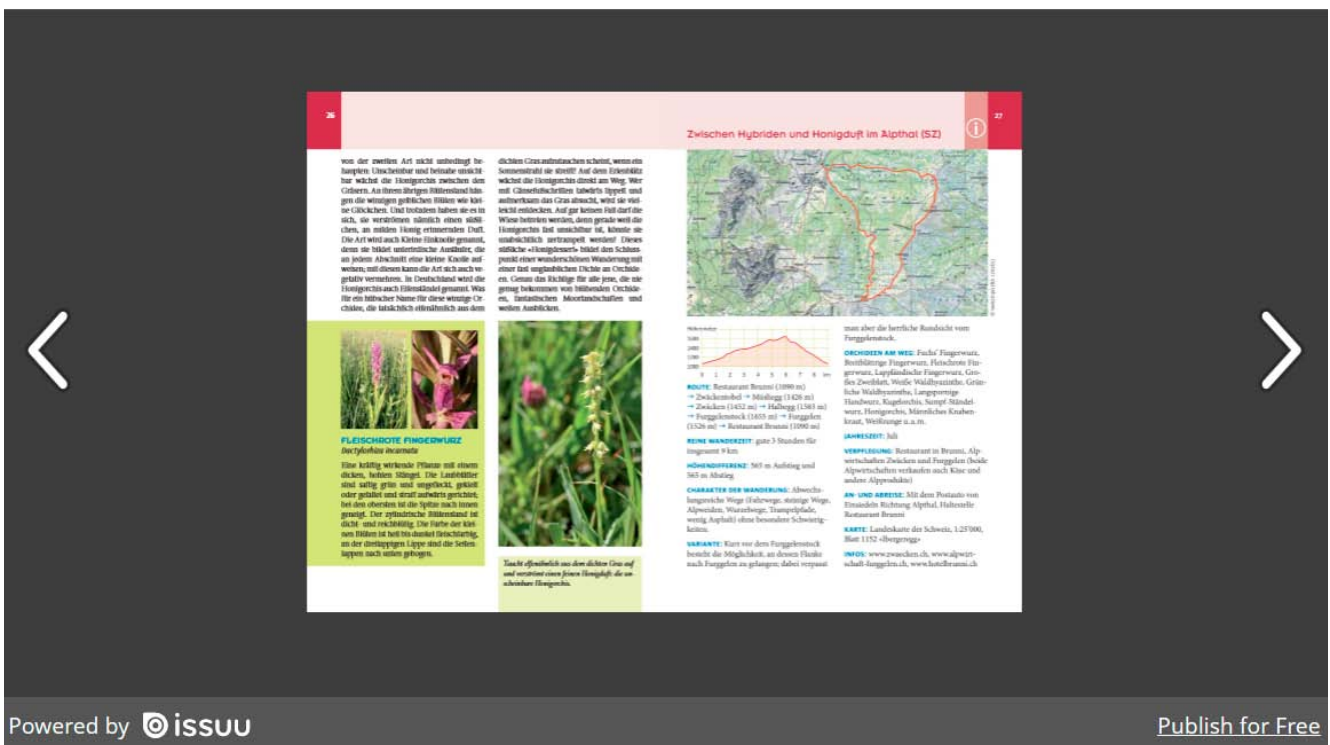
26

27

Zwischen Hybriden und Honigduft im Alpthal (SZ)

von der zweiten Art nicht unbedingt behaupten: Unscheinbar und beinahe unsichtbar wächst die Honigorchis zwischen den Gräsern. An ihrem übrigen Blütenstand hängen die winzigen gelblichen Blüten wie kleine Glöckchen. Und trotzdem haben sie es in sich, sie verströmen nämlich einen süßlichen, an milden Honig erinnernden Duft. Die Art wird auch Kleine Einknolle genannt, denn sie bildet unterirdische Ausläufer, die an jedem Abschnitt eine kleine Knolle aufweisen; mit diesen kann die Art sich auch vegetativ vermehren. In Deutschland wird die Honigorchis auch Elfenständel genannt. Was für ein hübscher Name für diese winzige Orchidee, die tatsächlich elfenähnlich aus dem

dichten Gras aufzutauchen scheint, wenn ein Sonnenstrahl sie streift! Auf dem Erlenbach wächst die Honigorchis direkt am Weg. Wer mit Gänsefüßschritten talwärts lippelt und aufmerksam das Gras absucht, wird sie vielleicht entdecken. Auf gar keinen Fall darf die Wiese betreten werden, denn gerade weil die Honigorchis fast unsichtbar ist, könnte sie unabsichtlich zertrampelt werden! Dieses süßliche «Honigdessert» bildet den Schlusspunkt einer wunderschönen Wanderung mit einer fast unglaublichen Dichte an Orchideen. Genau das Richtige für alle jene, die nie genug bekommen von blühenden Orchideen, fantastischen Moorlandschaften und weiten Ausblicken.

FLEISCHROTE FINGERWURZ
Dactylorhiza incarnata
Eine kräftig wirkende Pflanze mit einem dicken, hohlen Stängel. Die Laubblätter sind saftig grün und ungefleckt, gekielt oder gefaltet und straff aufwärts gerichtet, bei den obersten ist die Spitze nach innen geneigt. Der zylindrische Blütenstand ist dicht- und reichblütig. Die Farbe der kleinen Blüten ist hell bis dunkel fleischfarbig, an der dreilappigen Lippe sind die Seitenlappen nach unten gebogen.

Taucht elfenähnlich aus dem dichten Gras auf und verströmt einen feinen Honigduft: die unscheinbare Honigorchis.

Höhe in Meter
1600
1400
1200
1000
0 1 2 3 4 5 6 7 8 km

ROUTE: Restaurant Brunni (1090 m) → Zwäckentobel → Müsliegg (1426 m) → Zwäcken (1452 m) → Halbegg (1563 m) → Furggelenstock (1655 m) → Furggelen (1526 m) → Restaurant Brunni (1090 m)

REINE WANDERZEIT: gute 3 Stunden für insgesamt 9 km

HÖHENDIFFERENZ: 565 m Aufstieg und 565 m Abstieg

CHARAKTER DER WANDERUNG: Abwechslungsreiche Wege (Fahrwege, steinige Wege, Alpweiden, Wurzelwege, Trampelpfade, wenig Asphalt) ohne besondere Schwierigkeiten.

VARIANTE: Kurz vor dem Furggelenstock besteht die Möglichkeit, an dessen Flanke nach Furggelen zu gelangen; dabei verpasst man aber die herrliche Rundsicht vom Furggelenstock.

ORCHIDEEN AM WEG: Fuchs' Fingerwurz, Breitblättrige Fingerwurz, Fleischrote Fingerwurz, Lappländische Fingerwurz, Großes Zweiblatt, Weiße Waldhyazinthe, Grünliche Waldhyazinthe, Langsporige Handwurz, Kugelorchis, Sumpf-Ständelwurz, Honigorchis, Männliches Knabenkraut, Weißzunge u.a.m.

JAHRESZEIT: Juli

VERPFLEGUNG: Restaurant in Brunni, Alpwirtschaften Zwäcken und Furggelen (beide Alpwirtschaften verkaufen auch Käse und andere Alpprodukte)

AN- UND ABREISE: Mit dem Postauto von Einsiedeln Richtung Alpthal, Haltestelle Restaurant Brunni

KARTE: Landeskarte der Schweiz, 1:25'000, Blatt 1152 «Ibergeregg»

INFOS: www.zwaecken.ch, www.alpwirtschaft-furggelen.ch, www.hotelbrunni.ch

Powered by issuu

Publish for Free